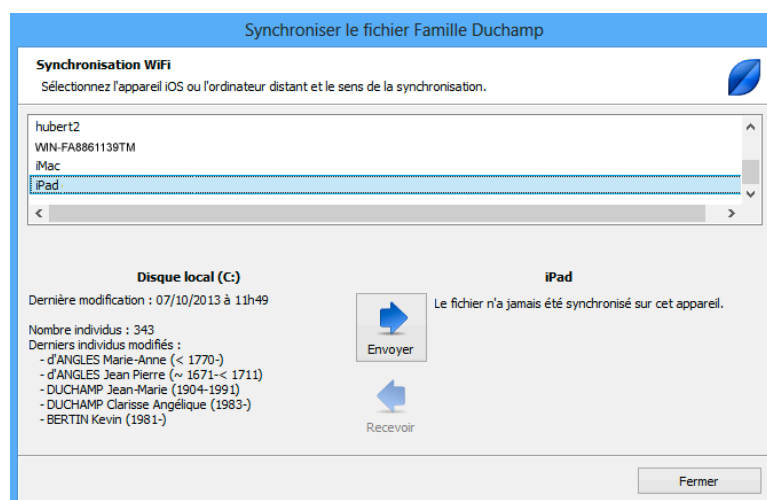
Synchroniser le fichier Famille Duchamp

Synchronisation WiFi

Sélectionnez l'appareil iOS ou l'ordinateur distant et le sens de la synchronisation.

hubert2
WIN-FA8861139TM
iMac
iPad

Disque local (C:)

Dernière modification : 07/10/2013 à 11h49

Nombre individus : 343
Derniers individus modifiés :
- d'ANGLES Marie-Anne (< 1770-)
- d'ANGLES Jean Pierre (~ 1671-< 1711)
- DUCHAMP Jean-Marie (1904-1991)
- DUCHAMP Clarisse Angélique (1983-)
- BERTIN Kevin (1981-)

Envoyer

Recevoir

iPad

Le fichier n'a jamais été synchronisé sur cet appareil.

Fermer